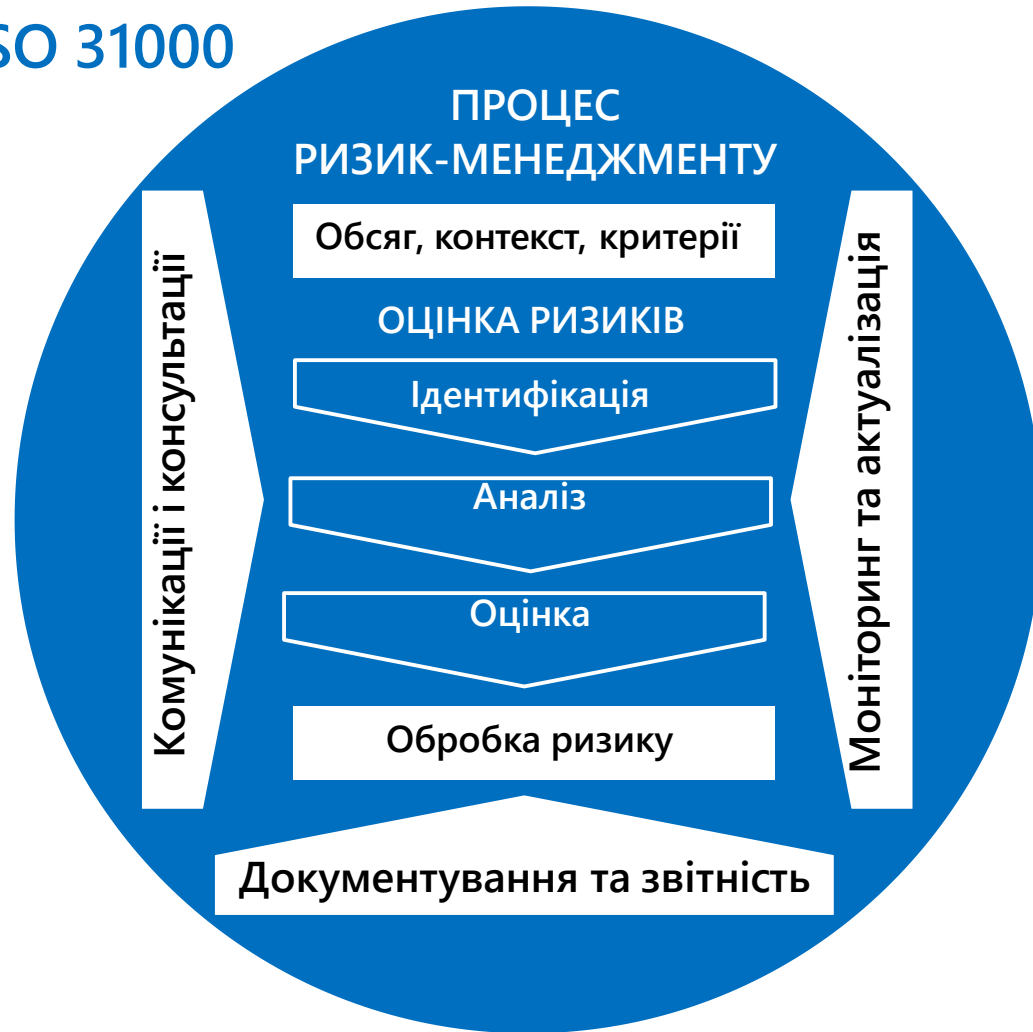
SO 31000

ПРОЦЕС РИЗИК-МЕНЕДЖМЕНТУ

Обсяг, контекст, критерії

ОЦІНКА РИЗИКІВ

Ідентифікація

Аналіз

Оцінка

Обробка ризику

Комунікації і консультації

Моніторинг та актуалізація

Документування та звітність